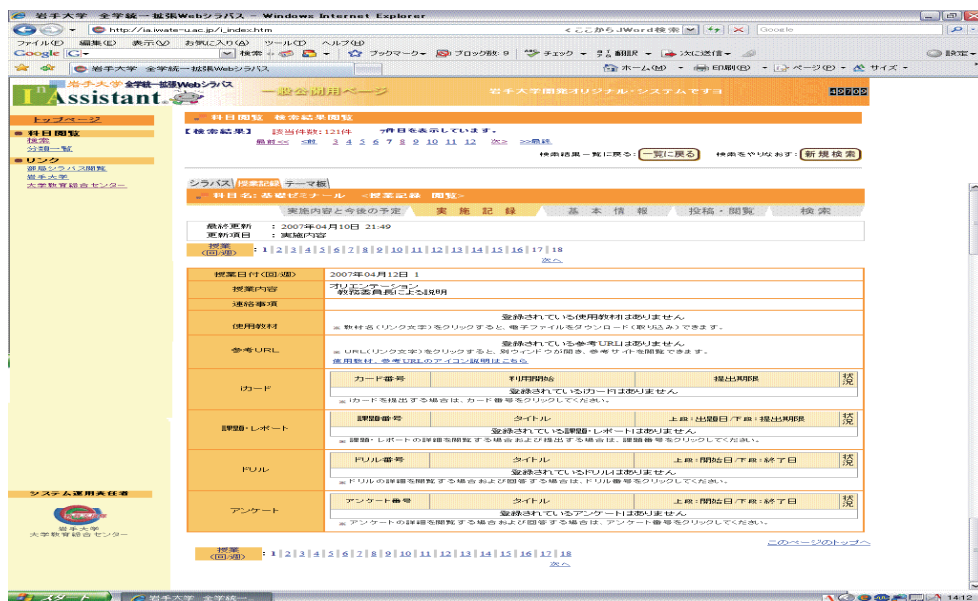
岩手大学 全学統一拡張Webシラバス - Windows Internet Explorer

http://ia.iwate-u.ac.jp/i_index.htm

ここからJWord検索

Google

ファイル(F) 編集(E) 表示(V) お気に入り(A) ツール(T) ヘルプ(H)

Google G- 検索 ブックマーク ブロック数: 9 チェック 翻訳 次に送信 設定

岩手大学 全学統一拡張Webシラバス

ホーム(M) 印刷(R) ページ(P) ツール(O)

岩手大学 全学統一拡張Webシラバス

I^n Assistant

一般公開用ページ

岩手大学開発オリジナル・システムですヨ

トップページ

■ 科目閲覧
検索
分類一覧

■ リンク
部局シラバス閲覧
岩手大学
大学教育総合センター

システム運用責任者

岩手大学
大学教育総合センター

科目閲覧 検索結果閲覧

【検索結果】 該当件数: 121件 7件目を表示しています。

最前<< <前 3 4 5 6 7 8 9 10 11 12 次> >>最終

検索結果一覧に戻る: 一覧に戻る 検索をやりなおす: 新規検索

シラバス 授業記録 テーマ板

科目名: 基礎ゼミナール <授業記録 閲覧>

実施内容と今後の予定 実施記録 基本情報 投稿・閲覧 検索

最終更新 : 2007年04月10日 21:49
更新項目 : 実施内容

授業(回/週): 1 | 2 | 3 | 4 | 5 | 6 | 7 | 8 | 9 | 10 | 11 | 12 | 13 | 14 | 15 | 16 | 17 | 18
次へ

| 授業日付(回/週) | 2007年04月12日 1 |
|---|---|
| 授業内容 | オリエンテーション 教務委員長による説明 |
| 連絡事項 | |
| 使用教材 | 登録されている使用教材はありません ※教材名(リンク文字)をクリックすると、電子ファイルをダウンロード(取り込み)できます。 |
| 参考URL | 登録されている参考URLはありません ※URL(リンク文字)をクリックすると、別ウィンドウが開き、参考サイトを閲覧できます。 使用教材、参考URLのアイコン説明はこちら |
| iカード | カード番号 / 利用開始 / 提出期限 / 状況 登録されているiカードはありません ※iカードを提出する場合は、カード番号をクリックしてください。 |
| 課題・レポート | 課題番号 / タイトル / 上段:出題日/下段:提出期限 / 状況 登録されている課題・レポートはありません ※課題・レポートの詳細を閲覧する場合および提出する場合は、課題番号をクリックしてください。 |
| ドリル | ドリル番号 / タイトル / 上段:開始日/下段:終了日 / 状況 登録されているドリルはありません ※ドリルの詳細を閲覧する場合および回答する場合は、ドリル番号をクリックしてください。 |
| アンケート | アンケート番号 / タイトル / 上段:開始日/下段:終了日 / 状況 登録されているアンケートはありません ※アンケートの詳細を閲覧する場合および回答する場合は、アンケート番号をクリックしてください。 |

このページのトップへ

授業(回/週): 1 | 2 | 3 | 4 | 5 | 6 | 7 | 8 | 9 | 10 | 11 | 12 | 13 | 14 | 15 | 16 | 17 | 18
次へ

スタート 岩手大学 全学統一... 14:12